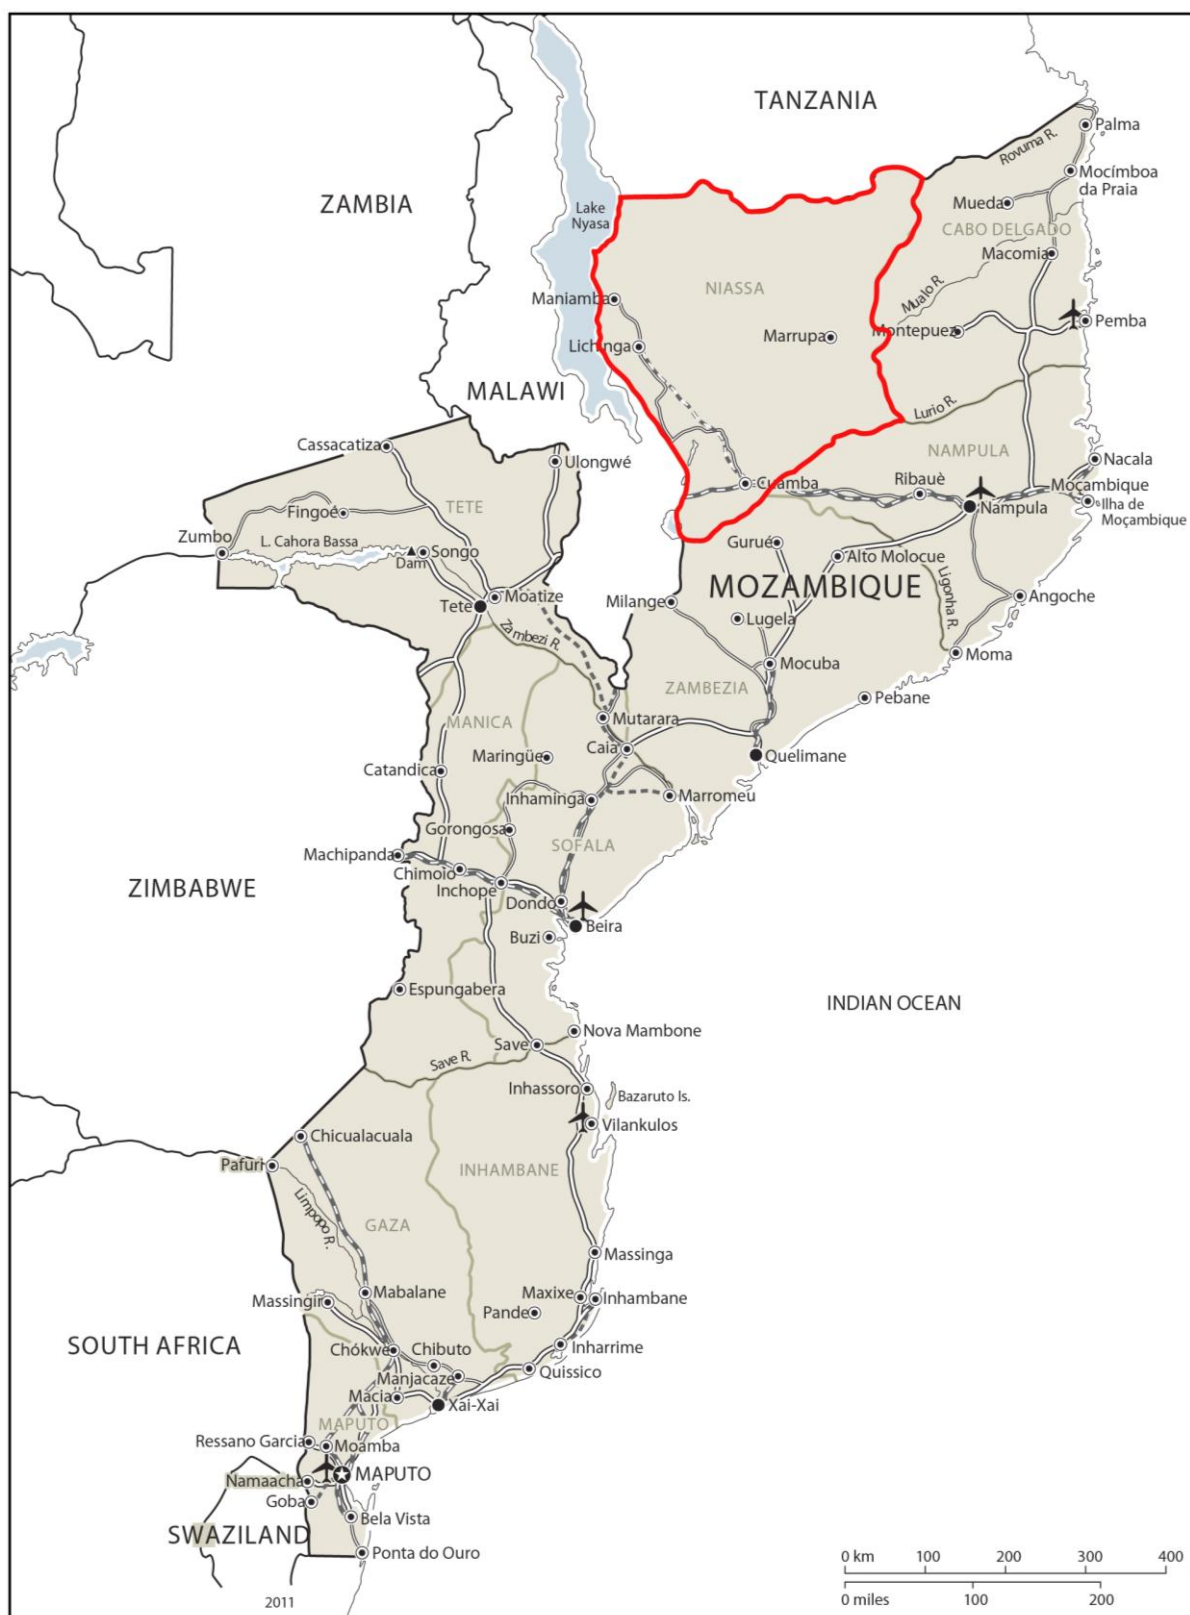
TANZANIA

ZAMBIA

Lake Nyasa

Palma
Rovuma R.
Mocímboa da Praia
Mueda
CABO DELGADO
Macomia
NIASSA
Maniamba
Mualo R.
Marrupa
Montepuez
Pemba
Lichinga
MALAWI
Lurio R.
NAMPULA
Cassacatiza
Ulongwé
Nacala
Cuamba
Ribauè
Moçambique
Nampula
Ilha de Moçambique
TETE
Fingoé
Zumbo
L. Cahora Bassa
Songo
Dam
Gurué
Alto Molocue
MOZAMBIQUE
Tete
Moatize
Milange
Ligonha R.
Angoche
Lugela
Zambezi R.
Mocuba
Moma
ZAMBEZIA
Pebane
MANICA
Mutarara
Caia
Quelimane
Maringüe
Catandica
Inhaminga
Marromeu
Gorongosa
SOFALA
Machipanda
Chimoio
ZIMBABWE
Inchope
Dondo
Beira
Buzi
INDIAN OCEAN
Espungabera
Nova Mambone
Save
Save R.
Inhassoro
Bazaruto Is.
Vilankulos
Chicualacuala
Pafuri
INHAMBANE
Limpopo R.
GAZA
Massinga
Mabalane
Massingir
Maxixe
Inhambane
Pande
SOUTH AFRICA
Chókwè
Chibuto
Inharrime
Manjacaze
Quissico
Macia
Xai-Xai
MAPUTO
Ressano Garcia
Moamba
Namaacha
MAPUTO
Goba
SWAZILAND
Bela Vista
Ponta do Ouro
2011

0 km 100 200 300 400
0 miles 100 200